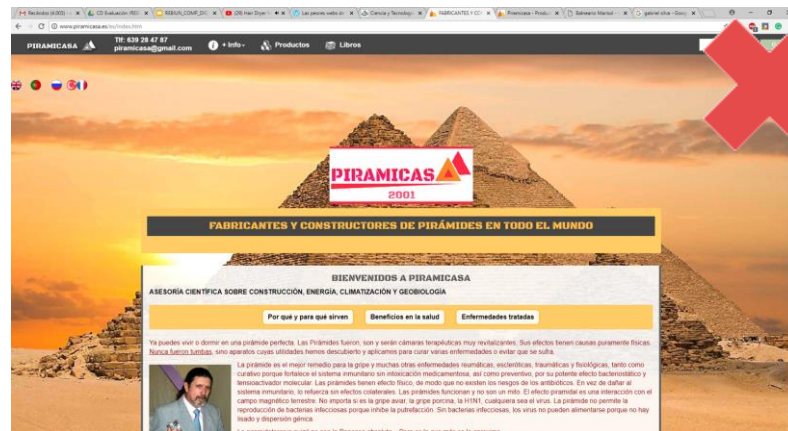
Recibidos (4.003) | CD Evaluación (RE) | RIBAUX_COMP_DIC | (28) Hair Dryer | Las pesas sobre | Ciencia y Tecnología | FABRICANTES Y CO | Piramicasa - Produ | Balneario Manuel | gabriel silva - Goog

www.piramicasa.es/es/index.htm

PIRAMICASA

Tlf: 639 28 47 87
piramicasa@gmail.com

+ Info
Productos
Libros

PIRAMICAS
2001

FABRICANTES Y CONSTRUCTORES DE PIRÁMIDES EN TODO EL MUNDO

BIENVENIDOS A PIRAMICASA

ASESORÍA CIENTÍFICA SOBRE CONSTRUCCIÓN, ENERGÍA, CLIMATIZACIÓN Y GEOBIOLOGÍA

Por qué y para qué sirven
Beneficios en la salud
Enfermedades tratadas

Ya puedes vivir o dormir en una pirámide perfecta. Las Pirámides fueron, son y serán cámaras terapéuticas muy revitalizantes. Sus efectos tienen causas puramente físicas. Nunca fueron tumbas, sino aparatos cuyas utilidades hemos descubierto y aplicamos para curar varias enfermedades o evitar que se sufra.

La pirámide es el mejor remedio para la gripe y muchas otras enfermedades reumáticas, escleróticas, traumáticas y fisiológicas, tanto como curativo porque fortalece el sistema inmunitario sin intoxicación medicamentosa, así como preventivo, por su potente efecto bacteriostático y tensioactivador molecular. Las pirámides tienen efecto físico, de modo que no existen los riesgos de los antibióticos. En vez de dañar al sistema inmunitario, lo refuerza sin efectos colaterales. Las pirámides funcionan y no son un mito. El efecto piramidal es una interacción con el campo magnético terrestre. No importa si es la gripe aviar, la gripe porcina, la H1N1, cualquiera sea el virus. La pirámide no permite la reproducción de bacterias infecciosas porque inhibe la putrefacción. Sin bacterias infecciosas, los virus no pueden alimentarse porque no hay lisado y dispersión génica.

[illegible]